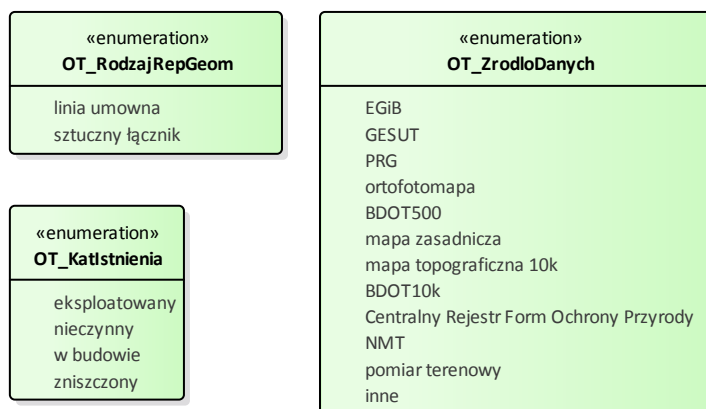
«enumeration»
OT_RodzajRepGeom

linia umowna
sztuczny łącznik

«enumeration»
OT_KatIstnienia

eksploatowany
nieczynny
w budowie
zniszczony

«enumeration»
OT_ZrodloDanych

EGiB
GESUT
PRG
ortofotomapa
BDOT500
mapa zasadnicza
mapa topograficzna 10k
BDOT10k
Centralny Rejestr Form Ochrony Przyrody
NMT
pomiar terenowy
inne